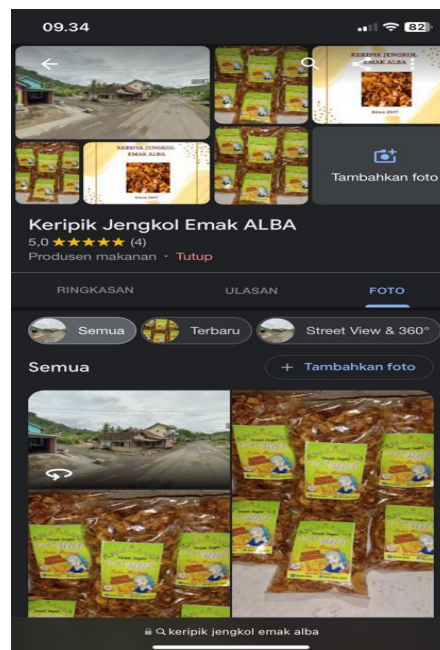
09.34

82

KERIPIK JENGKOL EMAK ALBA

Since 2017

KERIPIK JENGKOL EMAK ALBA

Tambahkan foto

Keripik Jengkol Emak ALBA

5,0 ★★★★★ (4)

Produsen makanan · Tutup

RINGKASAN

ULASAN

FOTO

Semua

Terbaru

Street View & 360°

Semua

+ Tambahkan foto

keripik jengkol emak alba